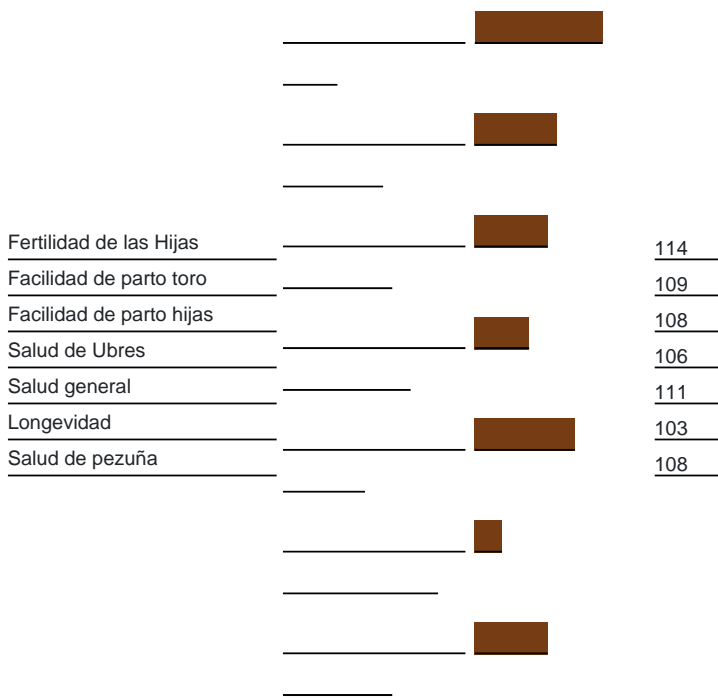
| | |
|---|---|
| Fertilidad de las Hijas | 114 |
| Facilidad de parto toro | 109 |
| Facilidad de parto hijas | 108 |
| Salud de Ubres | 106 |
| Salud general | 111 |
| Longevidad | 103 |
| Salud de pezuña | 108 |